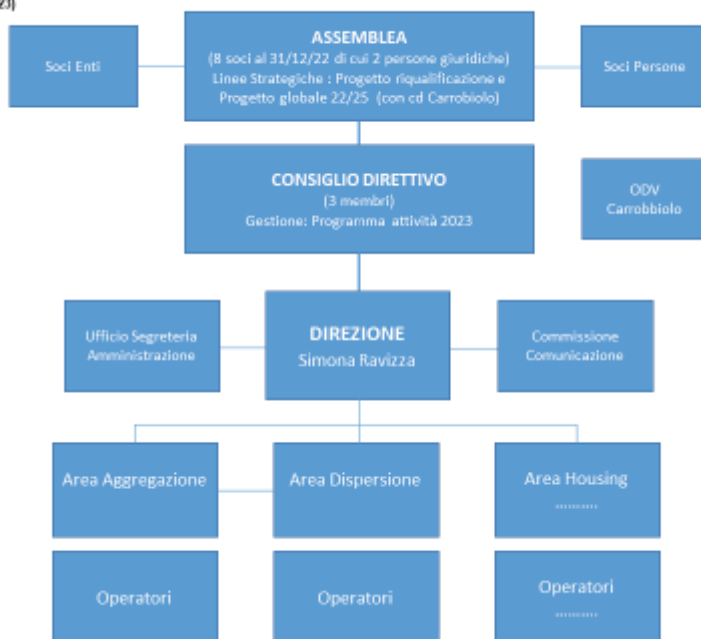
23)

ASSEMBLEA
(8 soci al 31/12/22 di cui 2 persone giuridiche)
Linee Strategiche : Progetto riqualificazione e Progetto globale 22/25 (con cd Carrobiolo)

Soci Enti

Soci Persone

CONSIGLIO DIRETTIVO
(3 membri)
Gestione: Programma attività 2023

ODV Carrobbiolo

Ufficio Segreteria Amministrazione

DIREZIONE
Simona Ravizza

Commissione Comunicazione

Area Aggregazione

Area Dispersione

Area Housing
..........

Operatori

Operatori

Operatori
..........